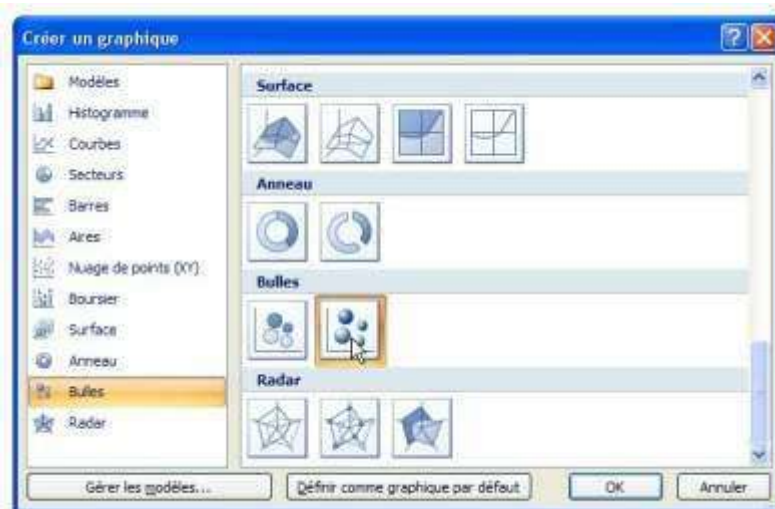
Créer un graphique

Modèles
Histogramme
Courbes
Secteurs
Barres
Aires
Nuage de points (XY)
Boursier
Surface
Anneau
Bulles
Radar

Surface

Anneau

Bulles

Radar

Gérer les modèles...

Définir comme graphique par défaut

OK

Annuler